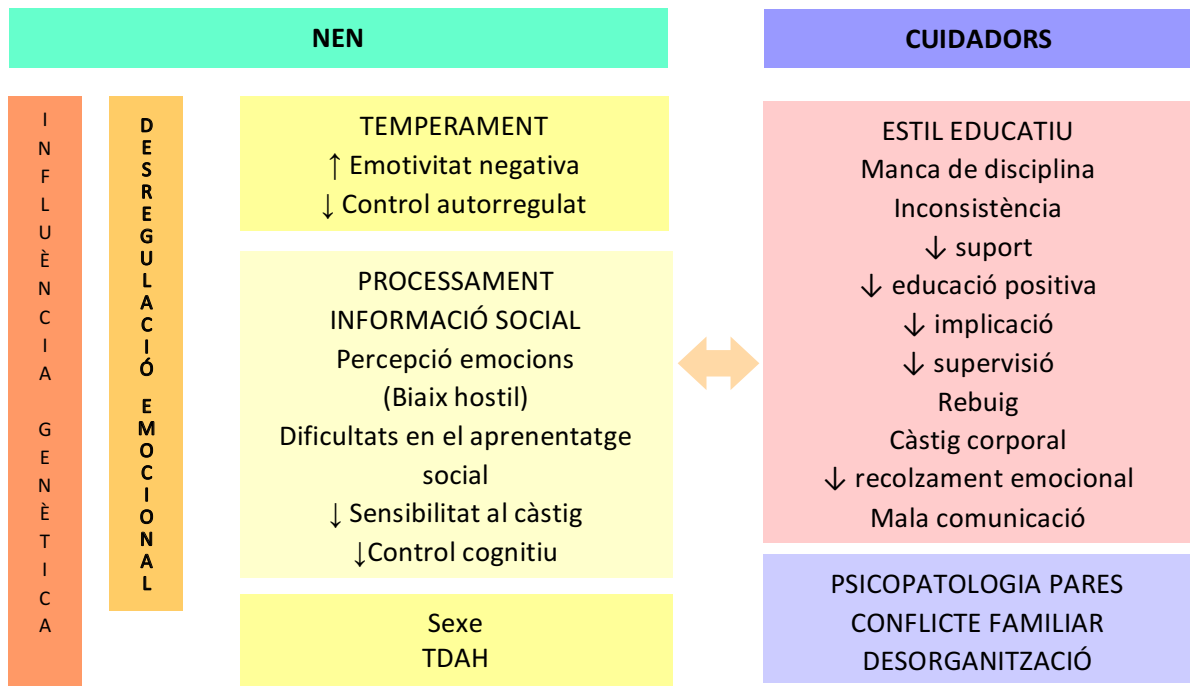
NEN

CUIDADORS

INFLUÈNCIA GENÈTICA

DESREGULACIÓ EMOCIONAL

TEMPERAMENT
↑ Emotivitat negativa
↓ Control autorregulat

PROCESSAMENT INFORMACIÓ SOCIAL
Percepció emocions
(Biaix hostil)
Dificultats en el aprenentatge social
↓ Sensibilitat al càstig
↓Control cognitiu

Sexe
TDAH

ESTIL EDUCATIU
Manca de disciplina
Inconsistència
↓ suport
↓ educació positiva
↓ implicació
↓ supervisió
Rebuig
Càstig corporal
↓ recolzament emocional
Mala comunicació

PSICOPATOLOGIA PARES
CONFLICTE FAMILIAR
DESORGANITZACIÓ